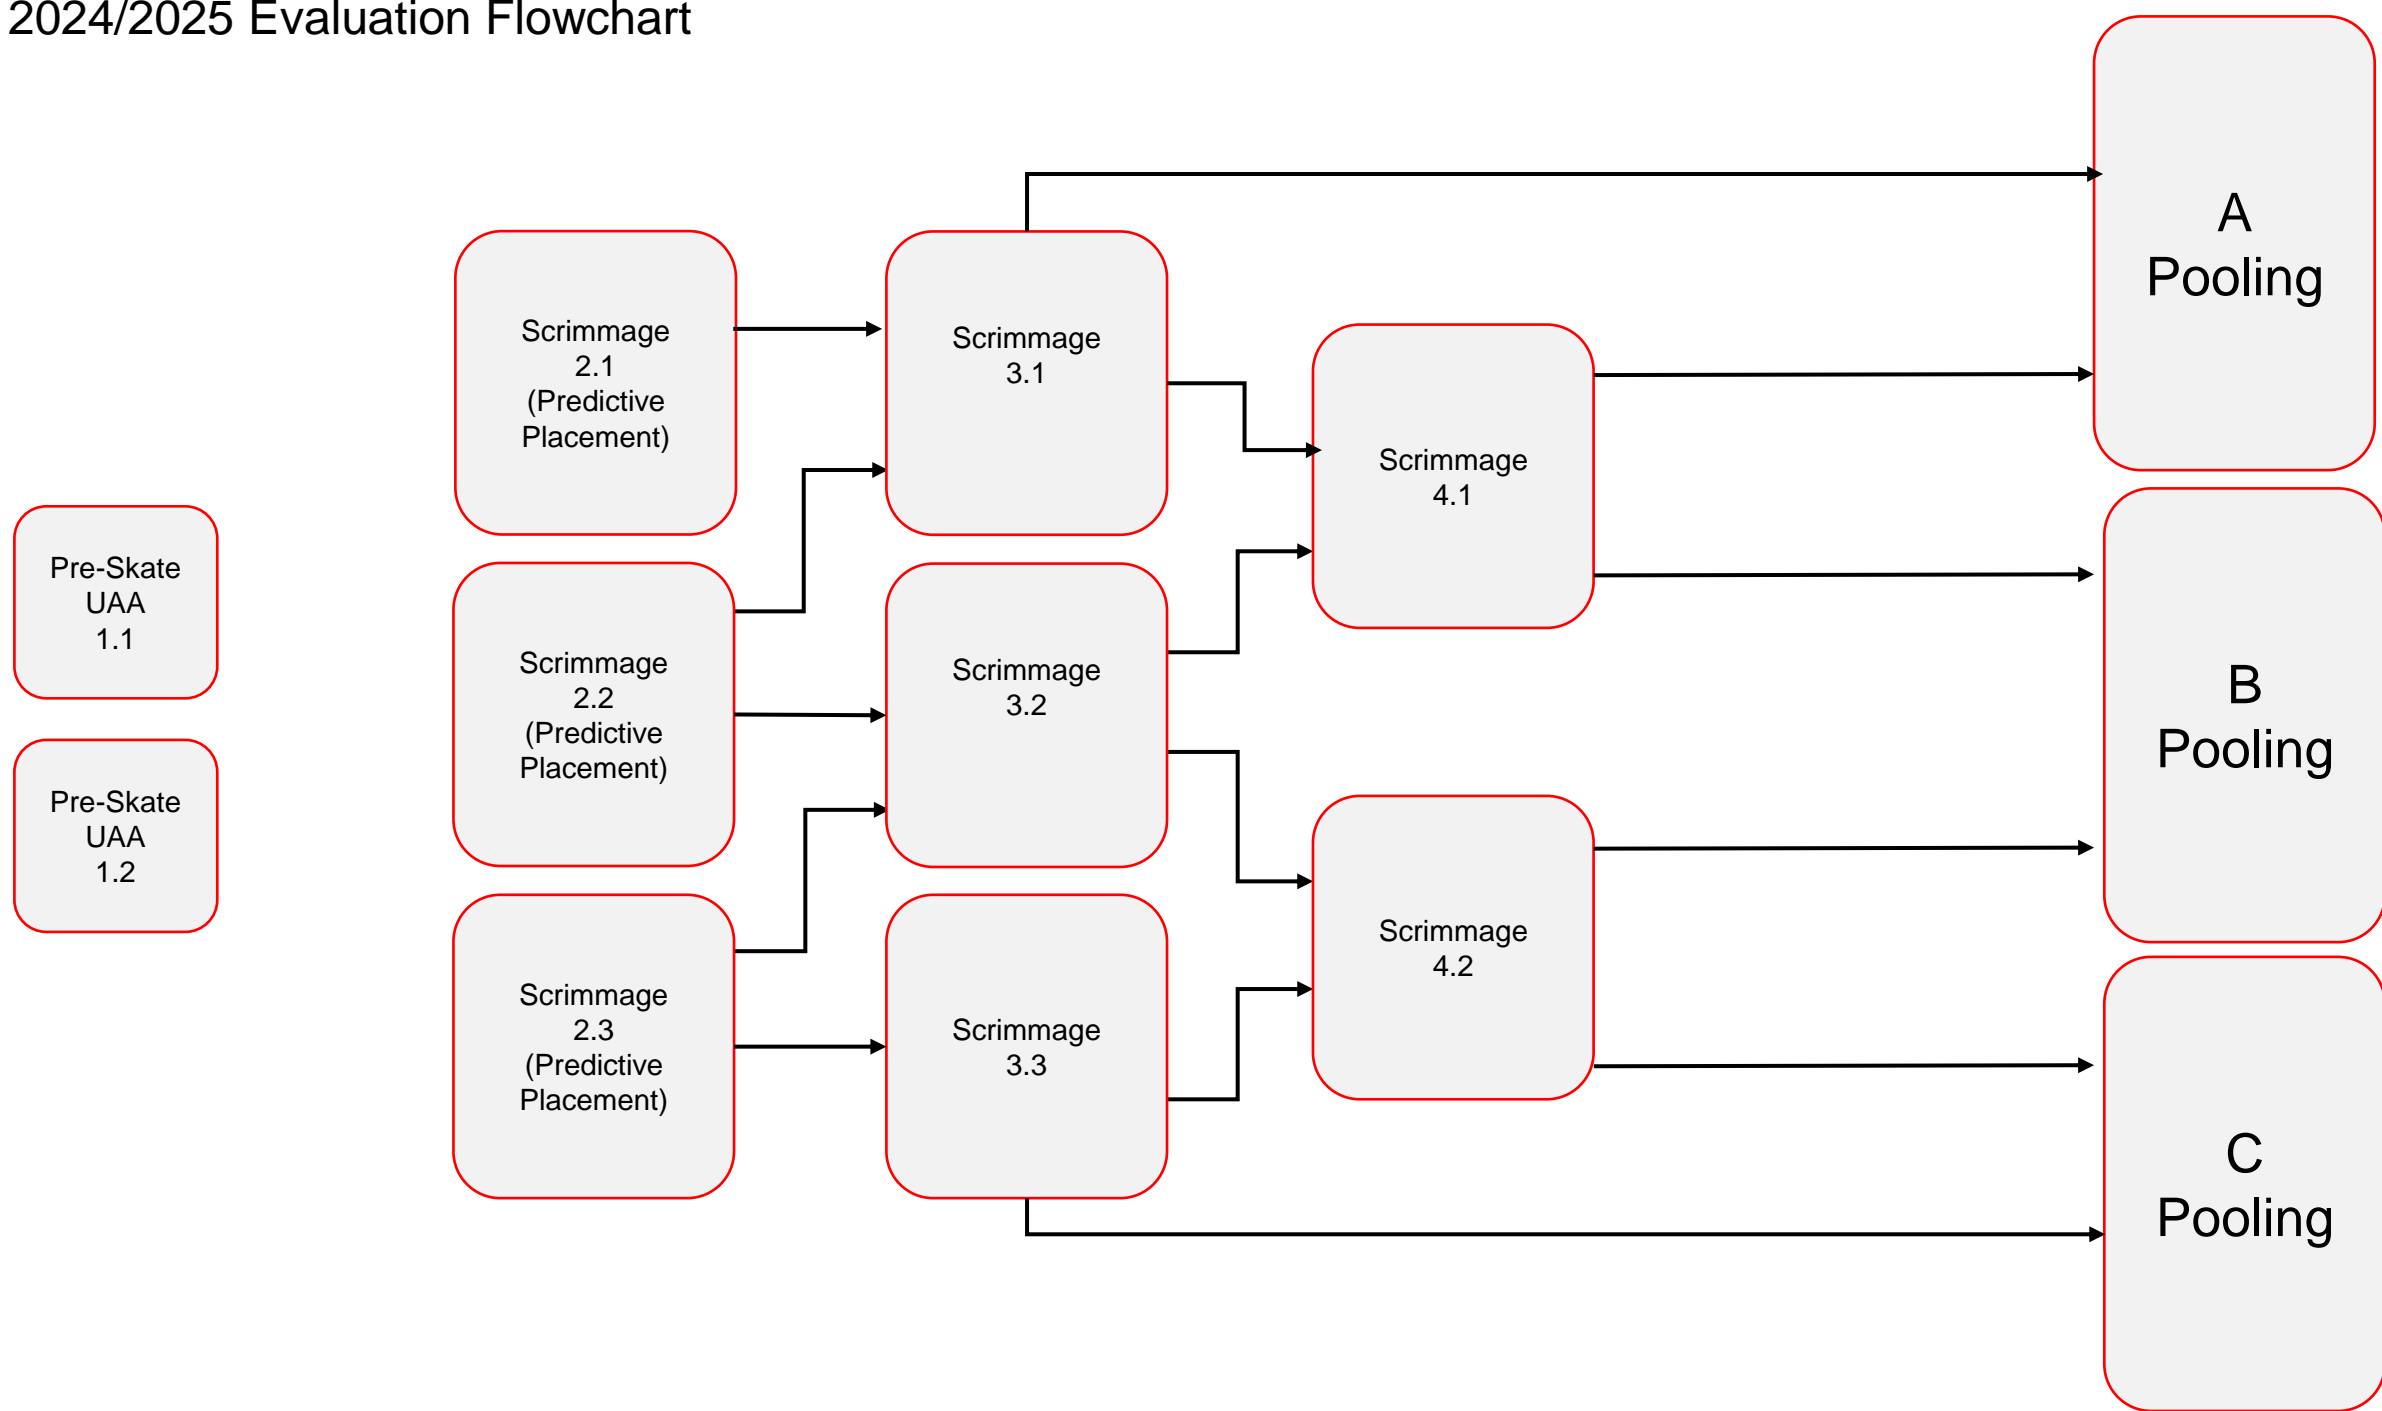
2024/2025 Evaluation Flowchart

Pre-Skate UAA 1.1

Pre-Skate UAA 1.2

Scrimmage 2.1 (Predictive Placement)

Scrimmage 2.2 (Predictive Placement)

Scrimmage 2.3 (Predictive Placement)

Scrimmage 3.1

Scrimmage 3.2

Scrimmage 3.3

Scrimmage 4.1

Scrimmage 4.2

A Pooling

B Pooling

C Pooling